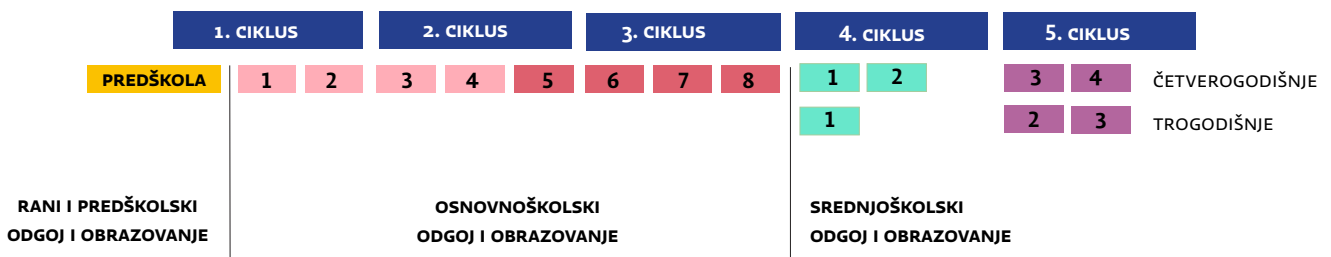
1. CIKLUS

2. CIKLUS

3. CIKLUS

4. CIKLUS

5. CIKLUS

PREDŠKOLA

1 2 3 4 5 6 7 8

1 2

3 4 ČETVEROGODIŠNJE

1

2 3 TROGODIŠNJE

RANI I PREDŠKOLSKI ODGOJ I OBRAZOVANJE

OSNOVNOŠKOLSKI ODGOJ I OBRAZOVANJE

SREDNJOŠKOLSKI ODGOJ I OBRAZOVANJE